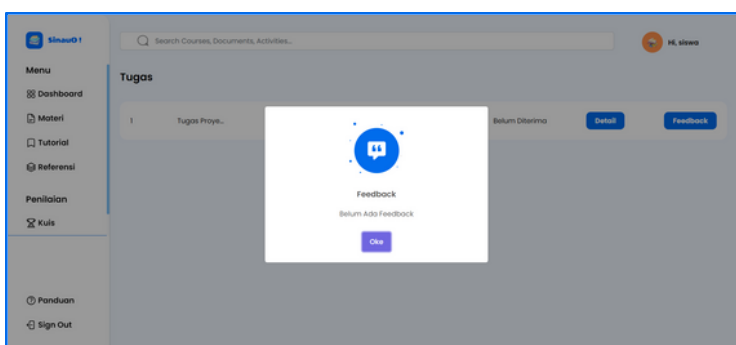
SinauO!

Search Courses, Documents, Activities...

Hi, siswa

Menu

Dashboard

Materi

Tutorial

Referensi

Penilaian

Kuis

Panduan

Sign Out

Tugas

1

Tugas Proye...

Belum Diterima

Detail

Feedback

Feedback

Belum Ada Feedback

Oke